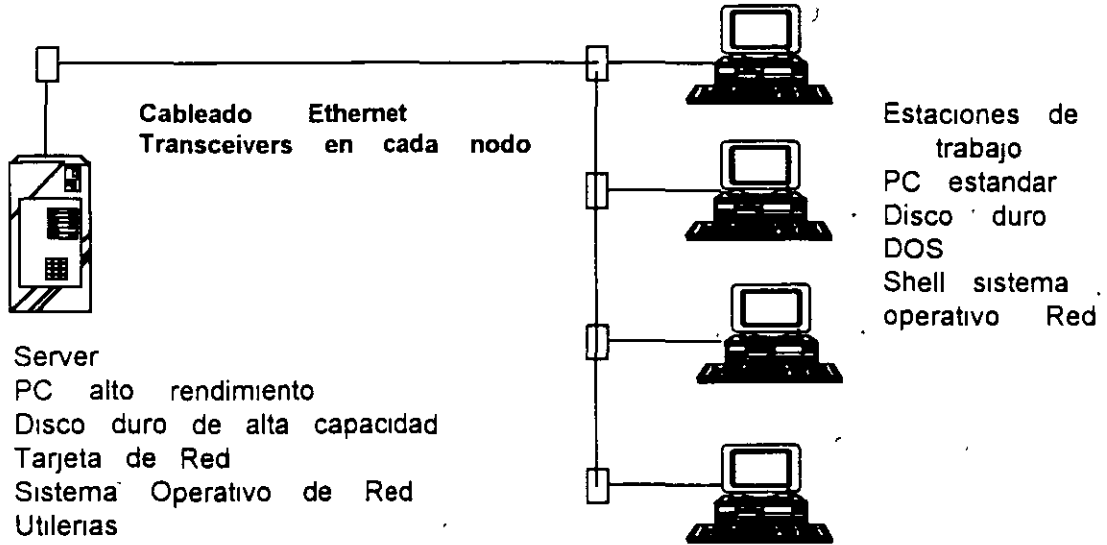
Cableado Ethernet
Transceivers en cada nodo

Estaciones de trabajo
PC estandar
Disco duro
DOS
Shell sistema operativo Red

Server
PC alto rendimiento
Disco duro de alta capacidad
Tarjeta de Red
Sistema Operativo de Red
Utilerias